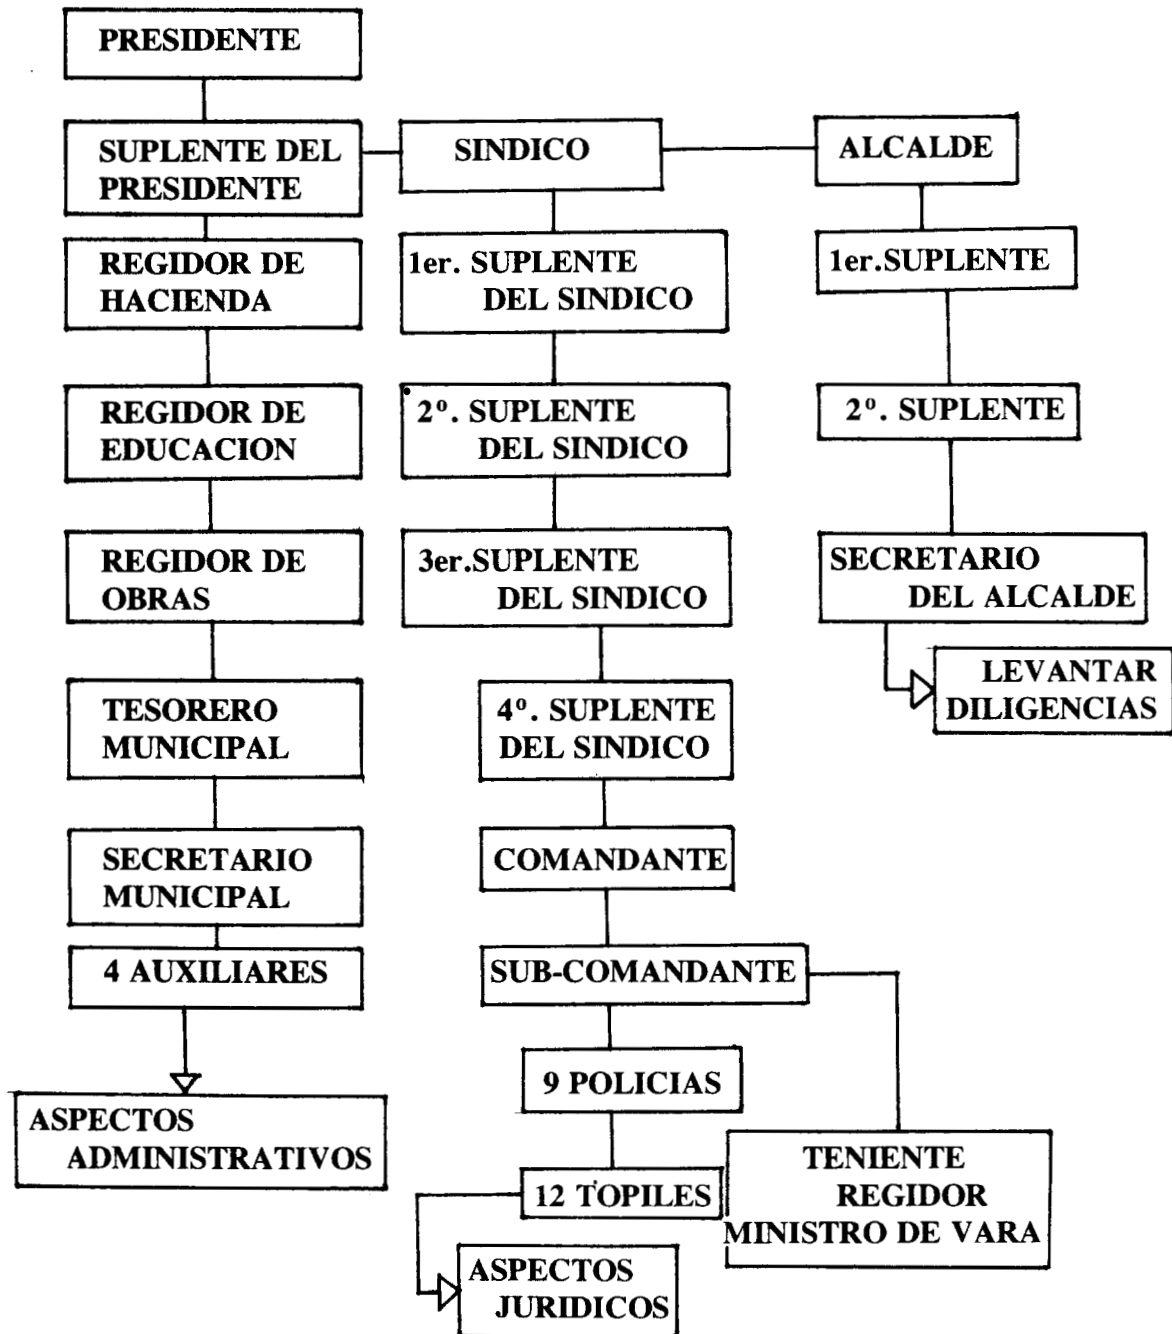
PRESIDENTE

SUPLENTE DEL PRESIDENTE

REGIDOR DE HACIENDA

REGIDOR DE EDUCACION

REGIDOR DE OBRAS

TESORERO MUNICIPAL

SECRETARIO MUNICIPAL

4 AUXILIARES

ASPECTOS ADMINISTRATIVOS

SINDICO

1er. SUPLENTE DEL SINDICO

2º. SUPLENTE DEL SINDICO

3er.SUPLENTE DEL SINDICO

4º. SUPLENTE DEL SINDICO

COMANDANTE

SUB-COMANDANTE

9 POLICIAS

12 TOPILES

ASPECTOS JURIDICOS

TENIENTE REGIDOR MINISTRO DE VARA

ALCALDE

1er.SUPLENTE

2º. SUPLENTE

SECRETARIO DEL ALCALDE

LEVANTAR DILIGENCIAS